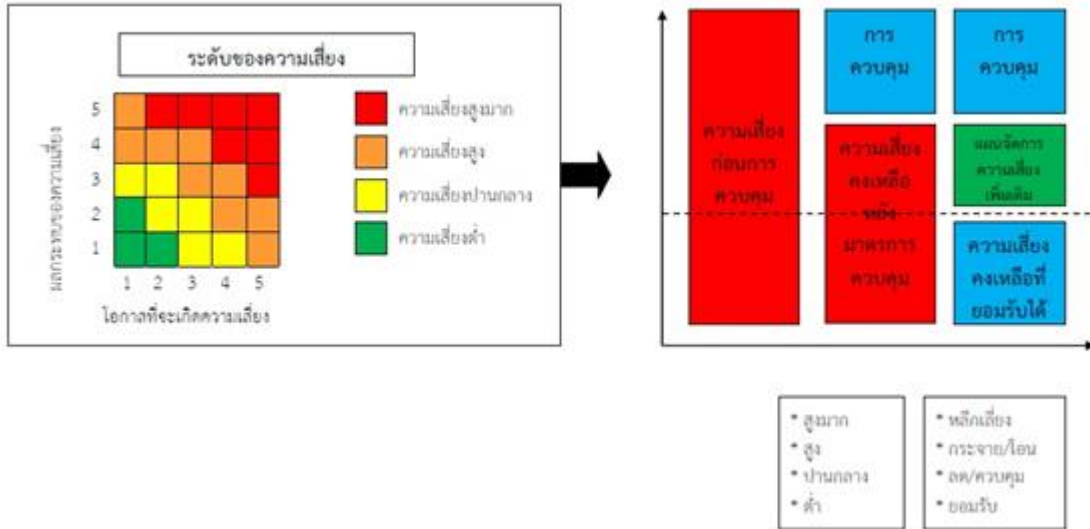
ระดับของความเสี่ยง

ผลกระทบของความเสี่ยง

5
4
3
2
1

1 2 3 4 5

โอกาสที่จะเกิดความเสี่ยง

ความเสี่ยงสูงมาก
ความเสี่ยงสูง
ความเสี่ยงปานกลาง
ความเสี่ยงต่ำ

ความเสี่ยงก่อนการควบคุม

การควบคุม

ความเสี่ยงคงเหลือหลังมาตรการควบคุม

การควบคุม

แผนจัดการความเสี่ยงเพิ่มเติม

ความเสี่ยงคงเหลือที่ยอมรับได้

* สูงมาก
* สูง
* ปานกลาง
* ต่ำ

* หลีกเลี่ยง
* กระจาย/โอน
* ลด/ควบคุม
* ยอมรับ